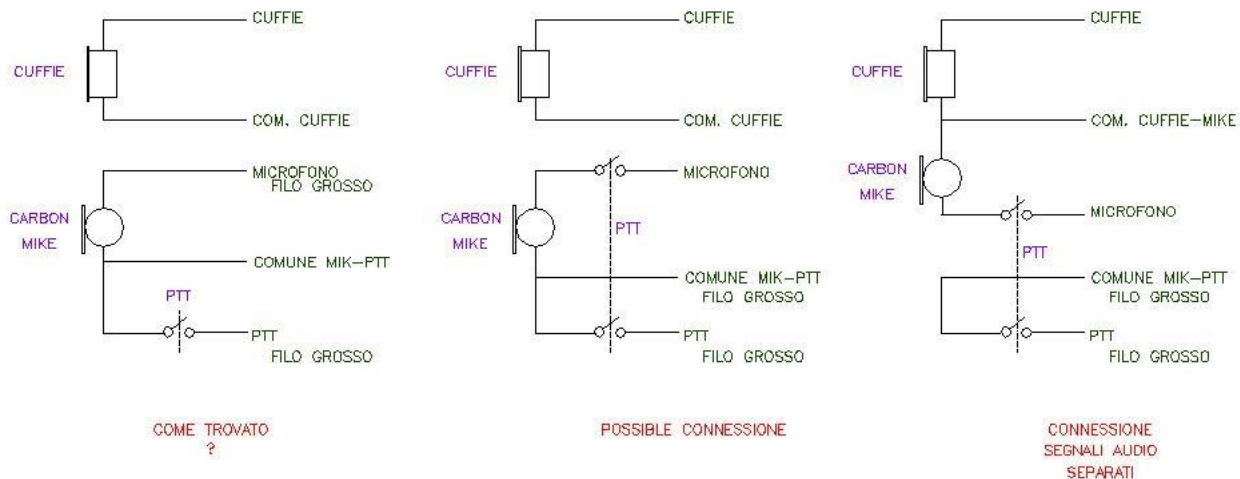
CUFFIE

CUFFIE

COM. CUFFIE

MICROFONO
FILO GROSSO

CARBON
MIKE

COMUNE MIK–PTT

PTT

PTT
FILO GROSSO

COME TROVATO
?

CUFFIE

CUFFIE

COM. CUFFIE

MICROFONO

CARBON
MIKE

PTT

COMUNE MIK–PTT
FILO GROSSO

PTT
FILO GROSSO

POSSIBLE CONNESSIONE

CUFFIE

CUFFIE

COM. CUFFIE–MIKE

CARBON
MIKE

MICROFONO

PTT

COMUNE MIK–PTT
FILO GROSSO

PTT
FILO GROSSO

CONNESSIONE
SEGNALI AUDIO
SEPARATI